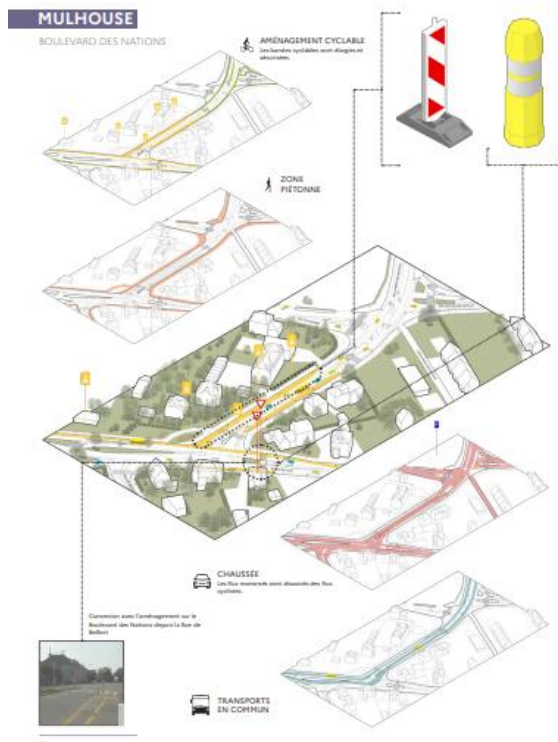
MULHOUSE

BOULEVARD DES NATIONS

AMÉNAGEMENT CYCLABLE
Les bandes cyclables sont élargies et sécurisées.

ZONE PIÉTONNE

CHAUSSÉE
Les flux motorisés sont dissociés des flux cyclistes.

Connexion avec l'aménagement sur le Boulevard des Nations depuis la Rue de Belfort

TRANSPORTS EN COMMUN